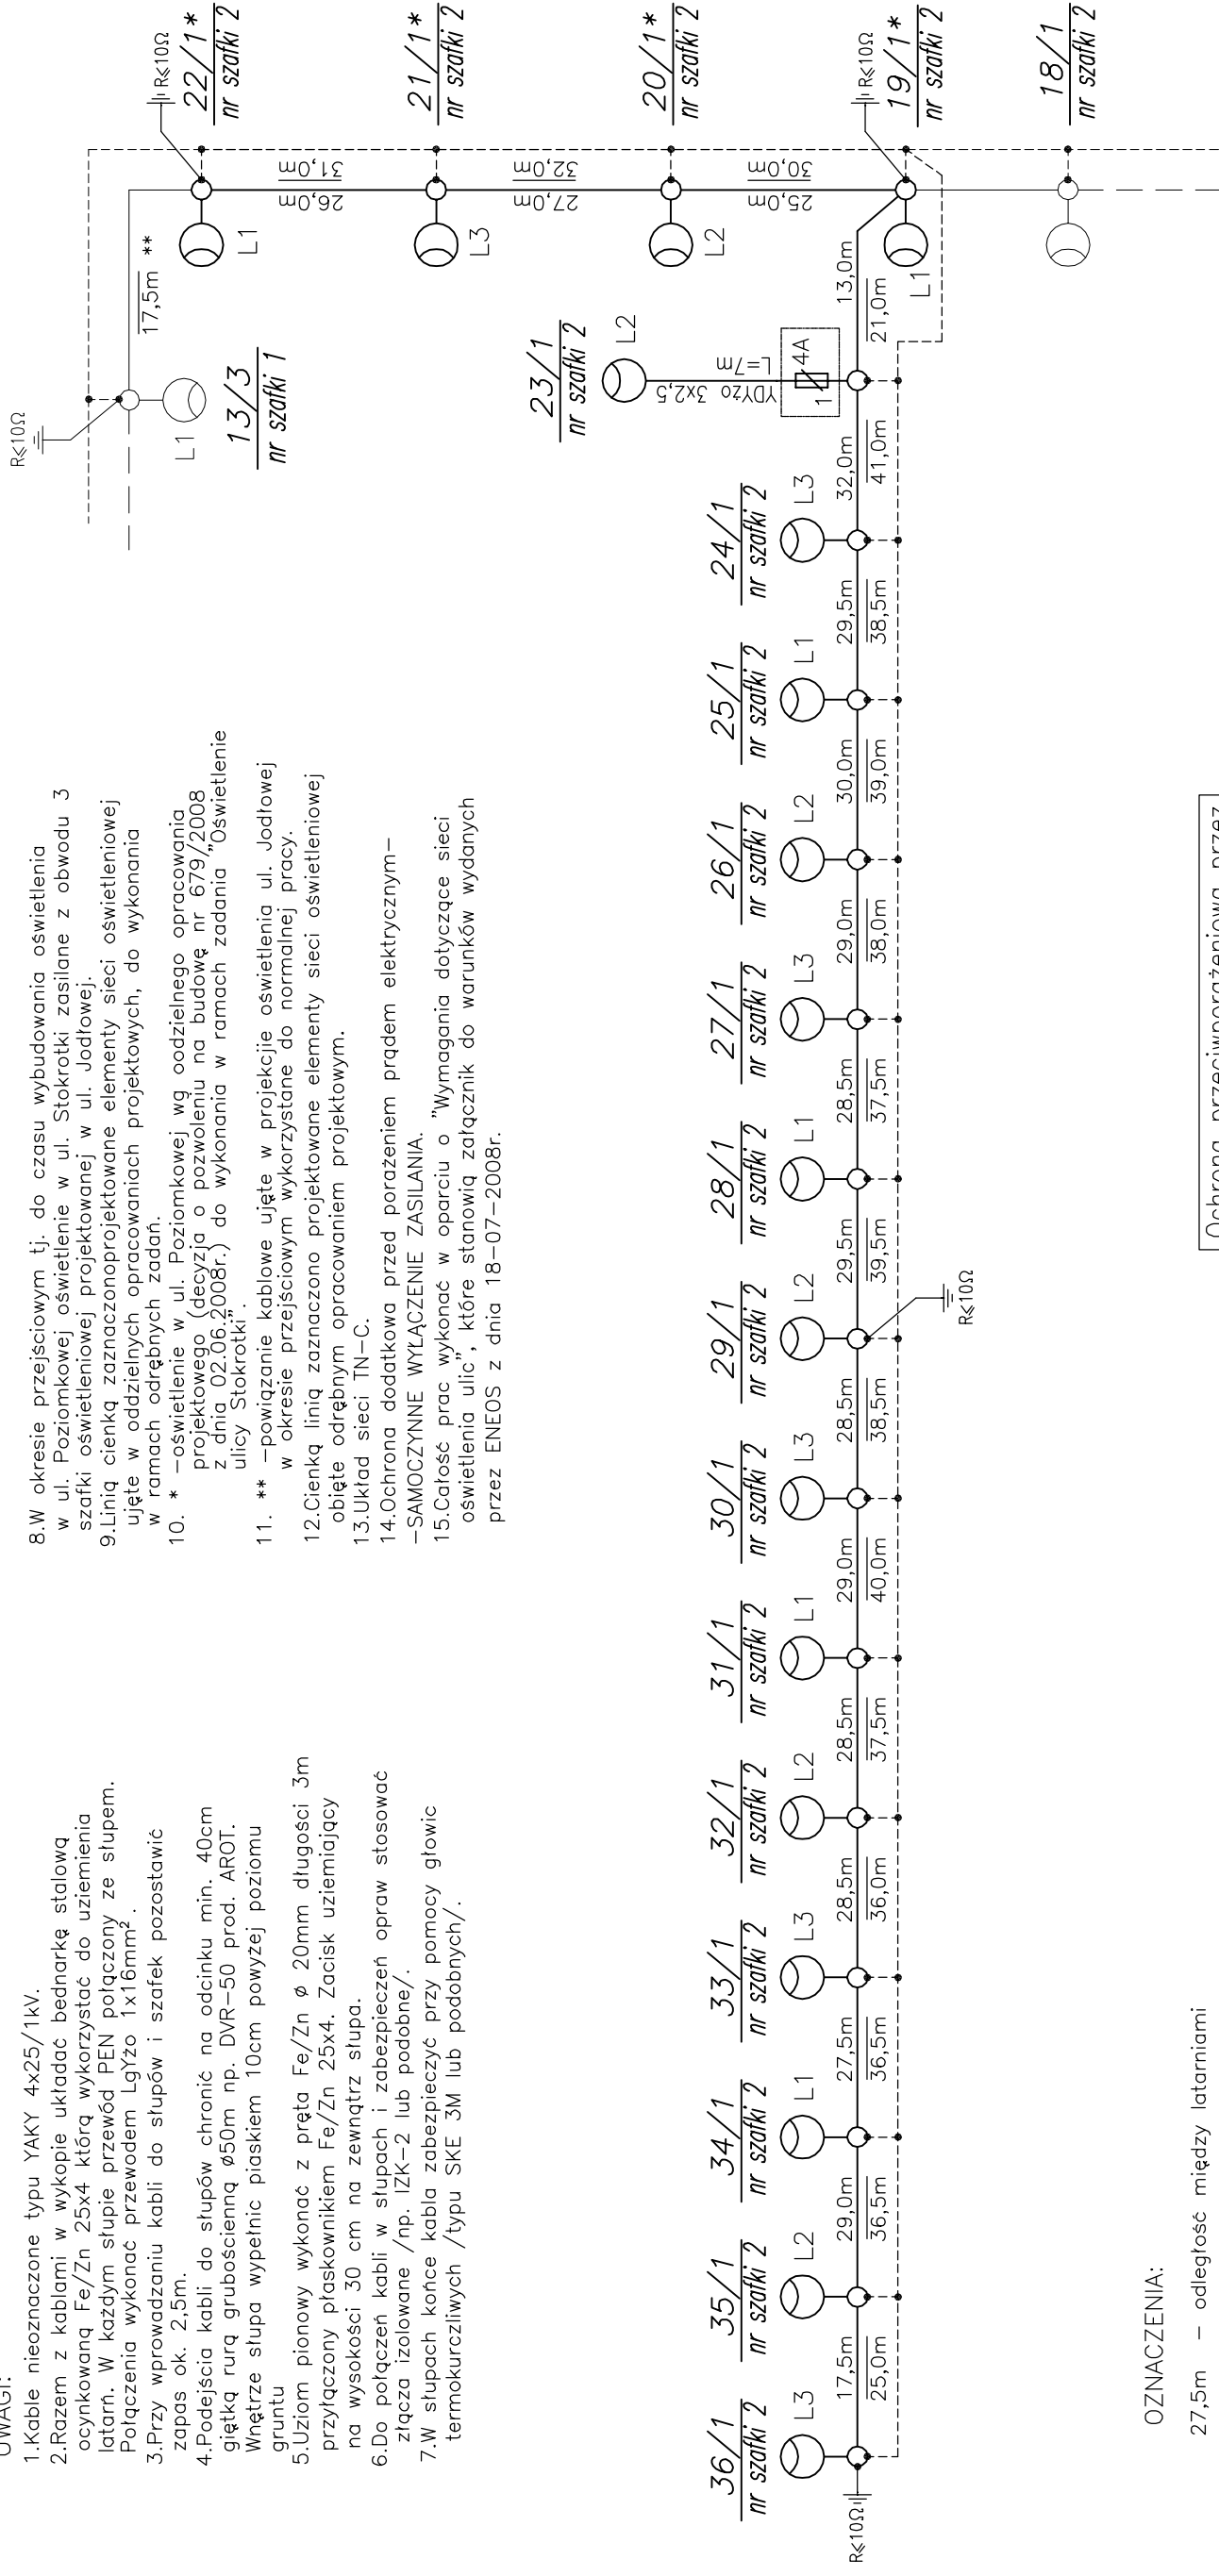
UWAGI:
1.Kable nieoznaczone typu YAKY 4x25/1kV.
2.Razem z kablami w wykopie układać bednarkę stalową ocynkowaną Fe/Zn 25x4 którą wykorzystać do uziemienia latarń. W każdym słupie przewód PEN połączony ze słupem. Połączenia wykonać przewodem LgYżo 1x16mm$^2$.
3.Przy wprowadzaniu kabli do słupów i szafek pozostawić zapas ok. 2,5m.
4.Podejścia kabli do słupów chronić na odcinku min. 40cm giętką rurą grubościenną ø50m np. DVR-50 prod. AROT. Wnętrze słupa wypełnić piaskiem 10cm powyżej poziomu gruntu
5.Uziom pionowy wykonać z pręta Fe/Zn ø 20mm długości 3m przyłączony płaskownikiem Fe/Zn 25x4. Zacisk uziemiający na wysokości 30 cm na zewnątrz słupa.
6.Do połączeń kabli w słupach i zabezpieczeń opraw stosować złącza izolowane /np. IZK-2 lub podobne/.
7.W słupach końce kabla zabezpieczyć przy pomocy głowic termokurczliwych /typu SKE 3M lub podobnych/.

8.W okresie przejściowym tj. do czasu wybudowania oświetlenia w ul. Poziomkowej oświetlenie w ul. Stokrotki zasilane z obwodu 3 szafki oświetleniowej projektowanej w ul. Jodłowej.
9.Linią cienką zaznaczonoprojektowane elementy sieci oświetleniowej ujęte w oddzielnych opracowaniach projektowych, do wykonania w ramach odrębnych zadań.
10. * -oświetlenie w ul. Poziomkowej wg oddzielnego opracowania projektowego (decyzja o pozwoleniu na budowę nr 679/2008 z dnia 02.06.2008r.) do wykonania w ramach zadania "Oświetlenie ulicy Stokrotki".
11. ** -powiązanie kablowe ujęte w projekcji oświetlenia ul. Jodłowej w okresie przejściowym wykorzystane do normalnej pracy.
12.Cienką linią zaznaczono projektowane elementy sieci oświetleniowej objęte odrębnym opracowaniem projektowym.
13.Układ sieci TN-C.
14.Ochrona dodatkowa przed porażeniem prądem elektrycznym- -SAMOCZYNNE WYŁĄCZENIE ZASILANIA.
15.Całość prac wykonać w oparciu o "Wymagania dotyczące sieci oświetlenia ulic", które stanowią załącznik do warunków wydanych przez ENEOS z dnia 18-07-2008r.

R≤10Ω
L1
13/3 nr szafki 1
17,5m **
R≤10Ω 22/1* nr szafki 2
L1
26,0m 31,0m
21/1* nr szafki 2
L3
27,0m 32,0m
20/1* nr szafki 2
L2
25,0m 30,0m
R≤10Ω 19/1* nr szafki 2
L1
13,0m 21,0m
18/1 nr szafki 2
23/1 nr szafki 2
L2
YDYżo 3x2,5 L=7m
1 4A
32,0m 41,0m
24/1 nr szafki 2 L3
29,5m 38,5m
25/1 nr szafki 2 L1
30,0m 39,0m
26/1 nr szafki 2 L2
29,0m 38,0m
27/1 nr szafki 2 L3
28,5m 37,5m
28/1 nr szafki 2 L1
29,5m 39,5m
29/1 nr szafki 2 L2
R≤10Ω
28,5m 38,5m
30/1 nr szafki 2 L3
29,0m 40,0m
31/1 nr szafki 2 L1
28,5m 37,5m
32/1 nr szafki 2 L2
28,5m 36,0m
33/1 nr szafki 2 L3
27,5m 36,5m
34/1 nr szafki 2 L1
29,0m 36,5m
35/1 nr szafki 2 L2
17,5m 25,0m
36/1 nr szafki 2 L3
R≤10Ω

OZNACZENIA:
27,5m - odległość między latarniami
Ochrona przeciwporażeniowa przez